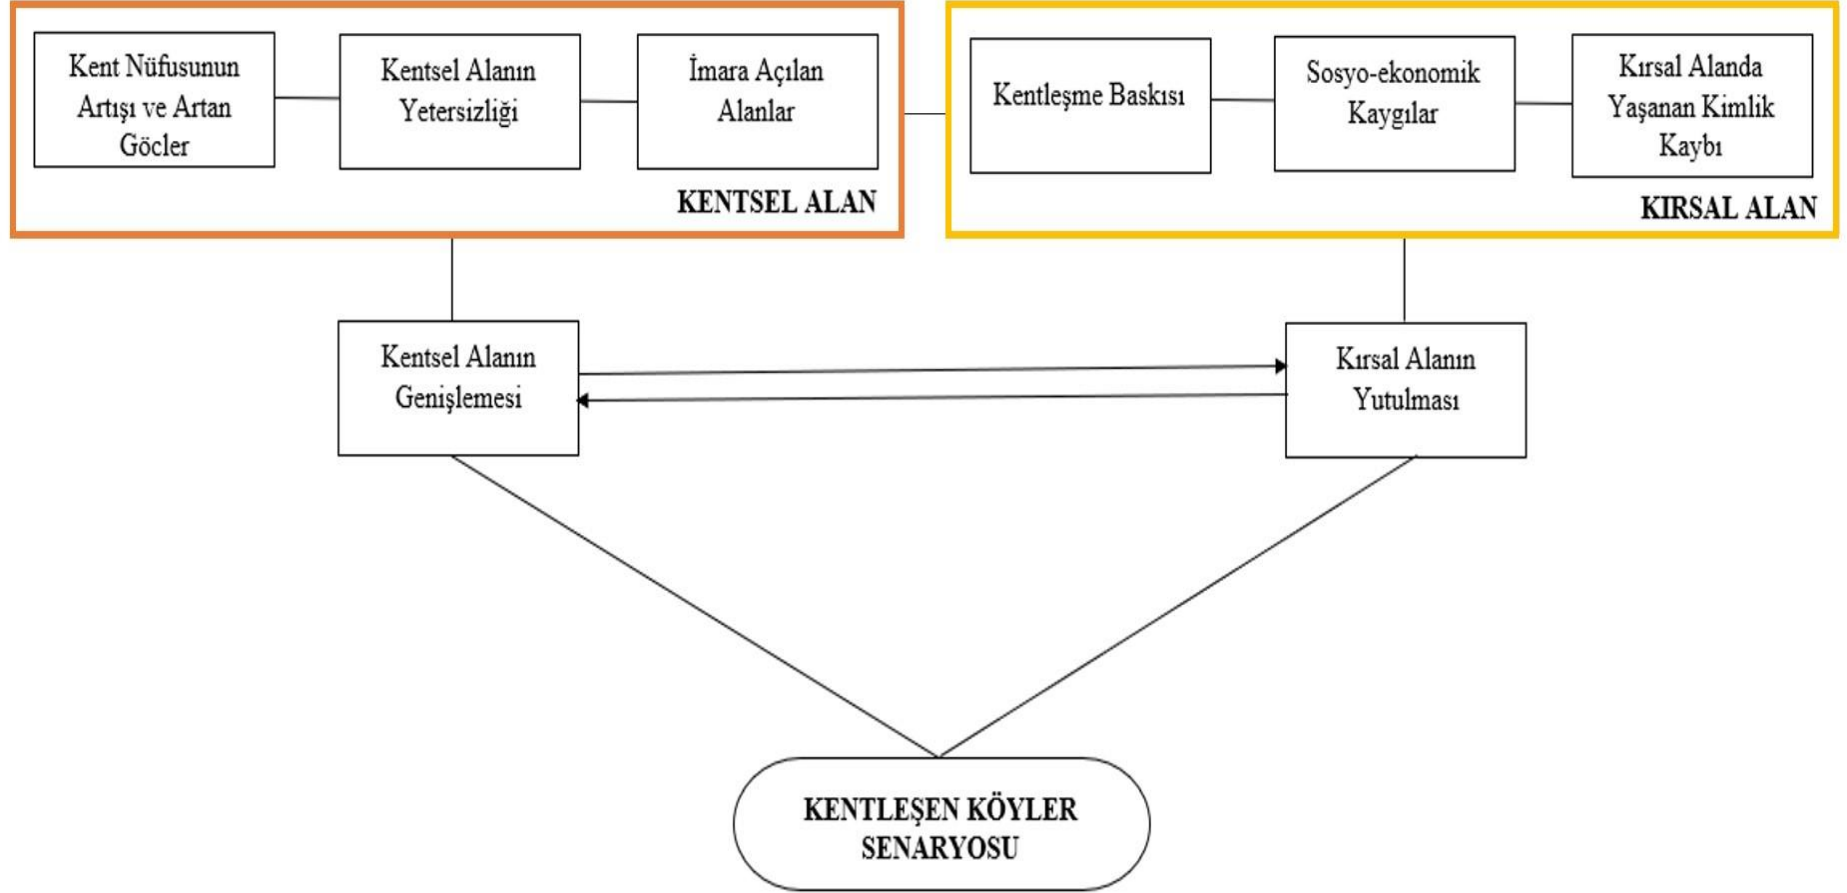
Kent Nüfusunun Artışı ve Artan Göçler

Kentsel Alanın Yetersizliği

İmara Açılan Alanlar

KENTSEL ALAN

Kentleşme Baskısı

Sosyo-ekonomik Kaygılar

Kırsal Alanda Yaşanan Kimlik Kaybı

KIRSAL ALAN

Kentsel Alanın Genişlemesi

Kırsal Alanın Yutulması

KENTLEŞEN KÖYLER SENARYOSU